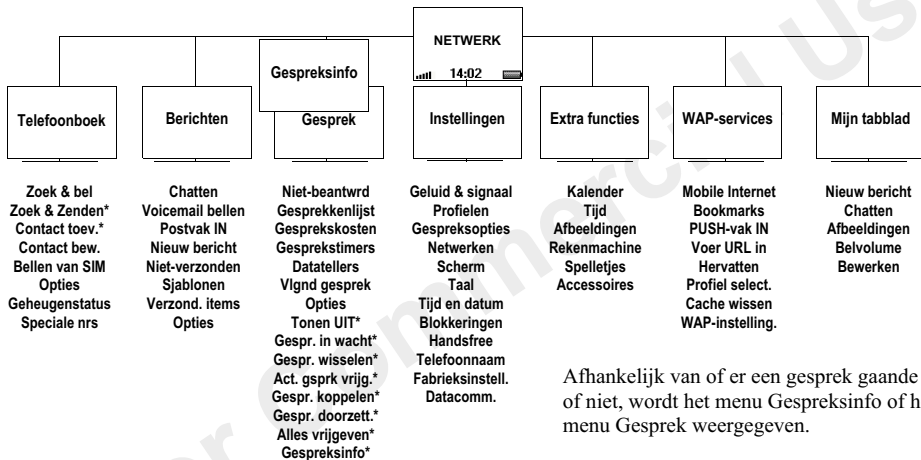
NETWERK

14:02

Gespreksinfo

Telefoonboek

Berichten

Gesprek

Instellingen

Extra functies

WAP-services

Mijn tabblad

Zoek & bel
Zoek & Zenden*
Contact toev.*
Contact bew.
Bellen van SIM
Opties
Geheugenstatus
Speciale nrs

Chatten
Voicemail bellen
Postvak IN
Nieuw bericht
Niet-verzonden
Sjablonen
Verzond. items
Opties

Niet-beantwrd
Gesprekkenlijst
Gesprekskosten
Gesprekstimers
Datatellers
Vlgnd gesprek
Opties
Tonen UIT*
Gespr. in wacht*
Gespr. wisselen*
Act. gsprk vrijg.*
Gespr. koppelen*
Gespr. doorzett.*
Alles vrijgeven*
Gespreksinfo*

Geluid & signaal
Profielen
Gespreksopties
Netwerken
Scherm
Taal
Tijd en datum
Blokkeringen
Handsfree
Telefoonnaam
Fabrieksinstell.
Datacomm.

Kalender
Tijd
Afbeeldingen
Rekenmachine
Spelletjes
Accessoires

Mobile Internet
Bookmarks
PUSH-vak IN
Voer URL in
Hervatten
Profiel select.
Cache wissen
WAP-instelling.

Nieuw bericht
Chatten
Afbeeldingen
Belvolume
Bewerken

Afhankelijk van of er een gesprek gaande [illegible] of niet, wordt het menu Gespreksinfo of h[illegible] menu Gesprek weergegeven.